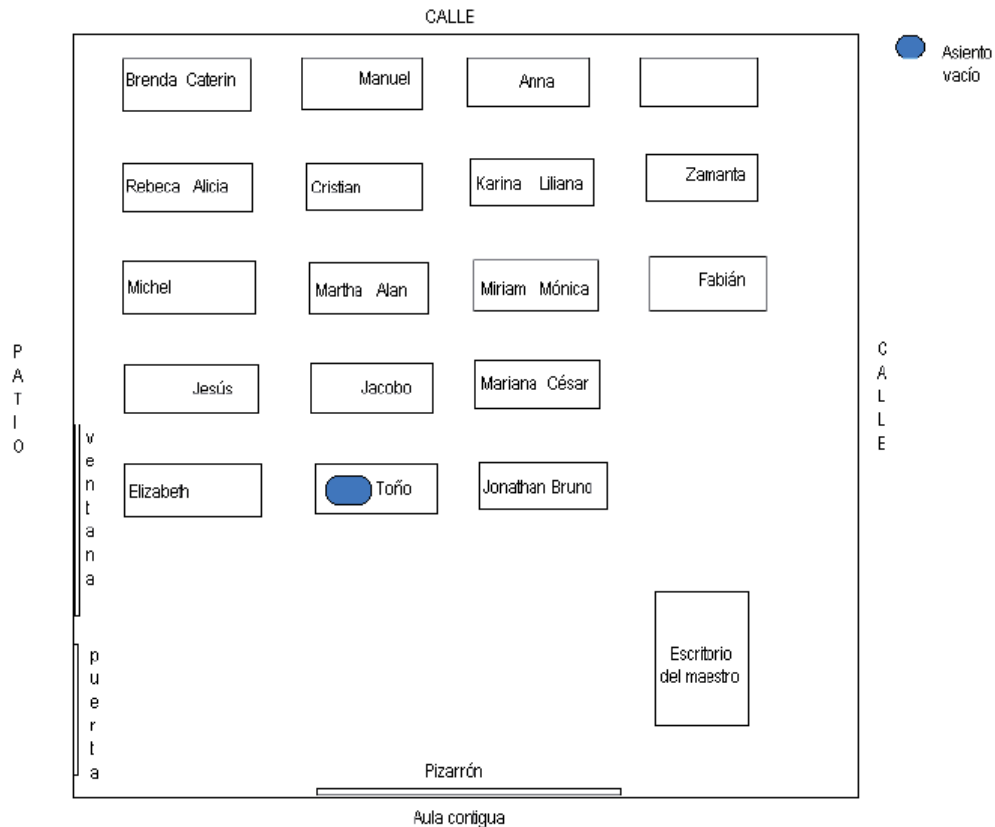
CALLE

Asiento vacío

Brenda Caterin

Manuel

Anna

Rebeca Alicia

Cristian

Karina Liliana

Zamanta

Michel

Martha Alan

Miriam Mónica

Fabián

PATIO

CALLE

Jesús

Jacobo

Mariana César

ventana

Elizabeth

Toño

Jonathan Bruno

puerta

Escritorio del maestro

Pizarrón

Aula contigua